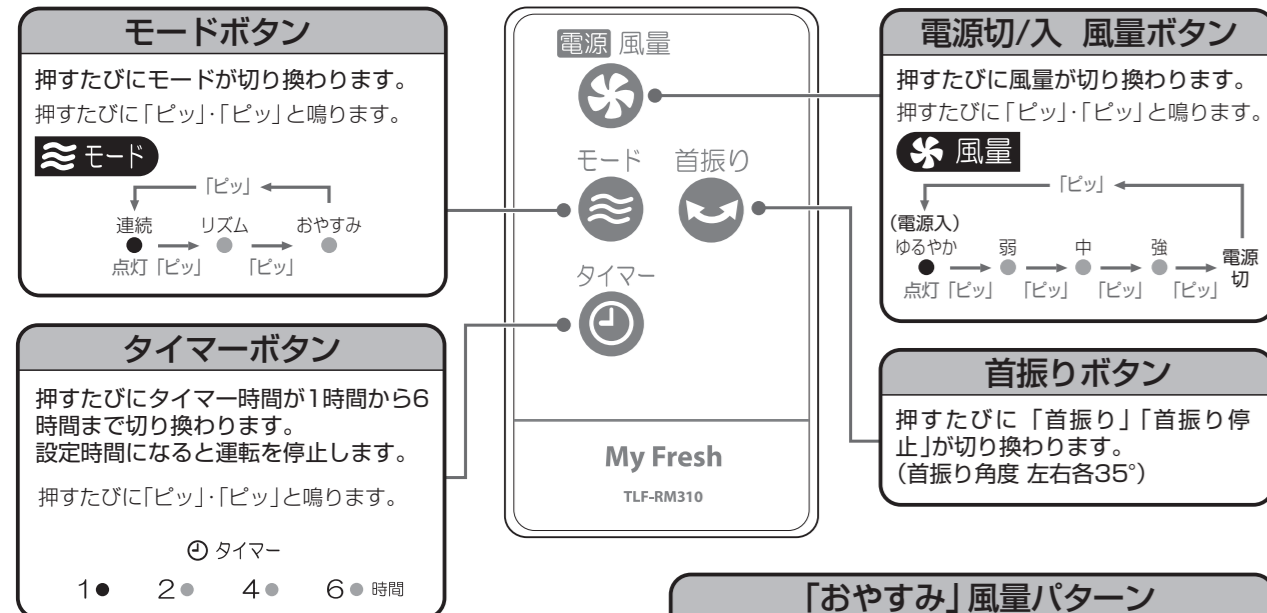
モードボタン

押すたびにモードが切り換わります。
押すたびに「ピッ」・「ピッ」と鳴ります。

モード

「ピッ」

連続　リズム　おやすみ

点灯「ピッ」　「ピッ」

電源 風量

モード　首振り

タイマー

My Fresh

TLF-RM310

電源切/入　風量ボタン

押すたびに風量が切り換わります。
押すたびに「ピッ」・「ピッ」と鳴ります。

風量

「ピッ」

(電源入)
ゆるやか　弱　中　強　電源切

点灯「ピッ」　「ピッ」　「ピッ」　「ピッ」

タイマーボタン

押すたびにタイマー時間が1時間から6時間まで切り換わります。
設定時間になると運転を停止します。

押すたびに「ピッ」・「ピッ」と鳴ります。

タイマー

1　2　4　6 時間

首振りボタン

押すたびに「首振り」「首振り停止」が切り換わります。
(首振り角度 左右各35°)

「おやすみ」風量パターン